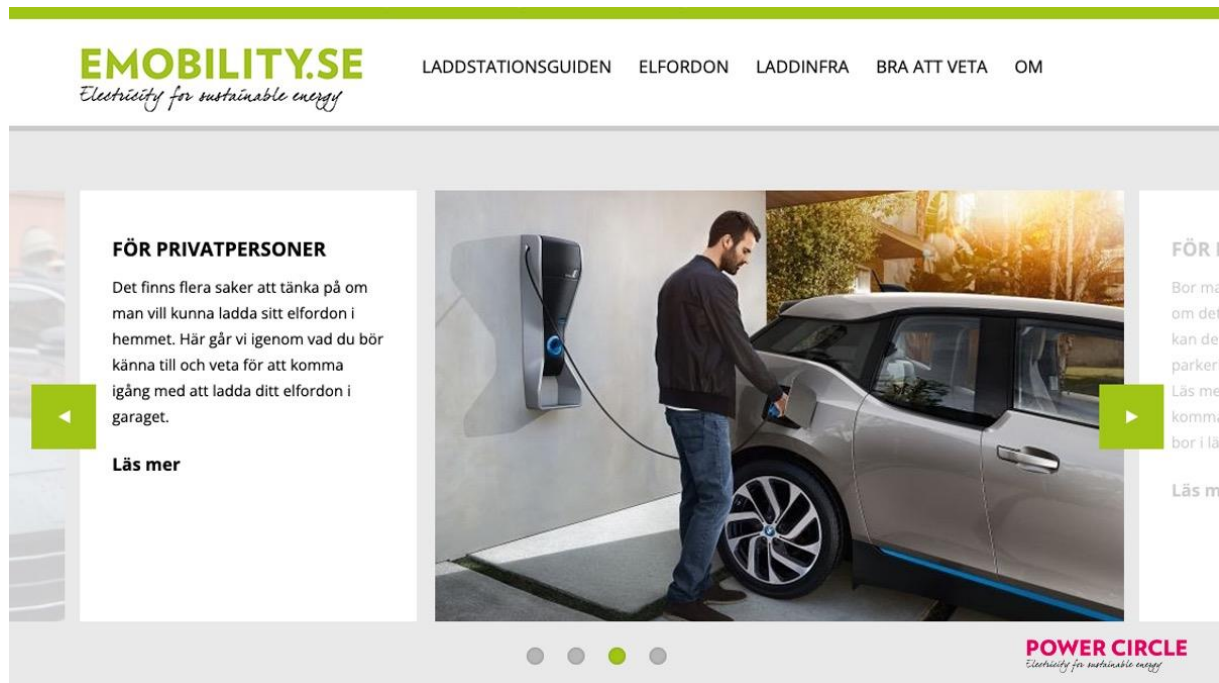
EMOBILITY.SE
Electricity for sustainable energy

LADDSTATIONSGUIDEN ELFORDON LADDINFRA BRA ATT VETA OM

FÖR PRIVATPERSONER

Det finns flera saker att tänka på om man vill kunna ladda sitt elfordon i hemmet. Här går vi igenom vad du bör känna till och veta för att komma igång med att ladda ditt elfordon i garaget.

Läs mer

FÖR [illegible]

Bor ma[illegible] om det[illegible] kan de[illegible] parker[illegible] Läs me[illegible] komma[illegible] bor i lä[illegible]

Läs m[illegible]

POWER CIRCLE
Electricity for sustainable energy